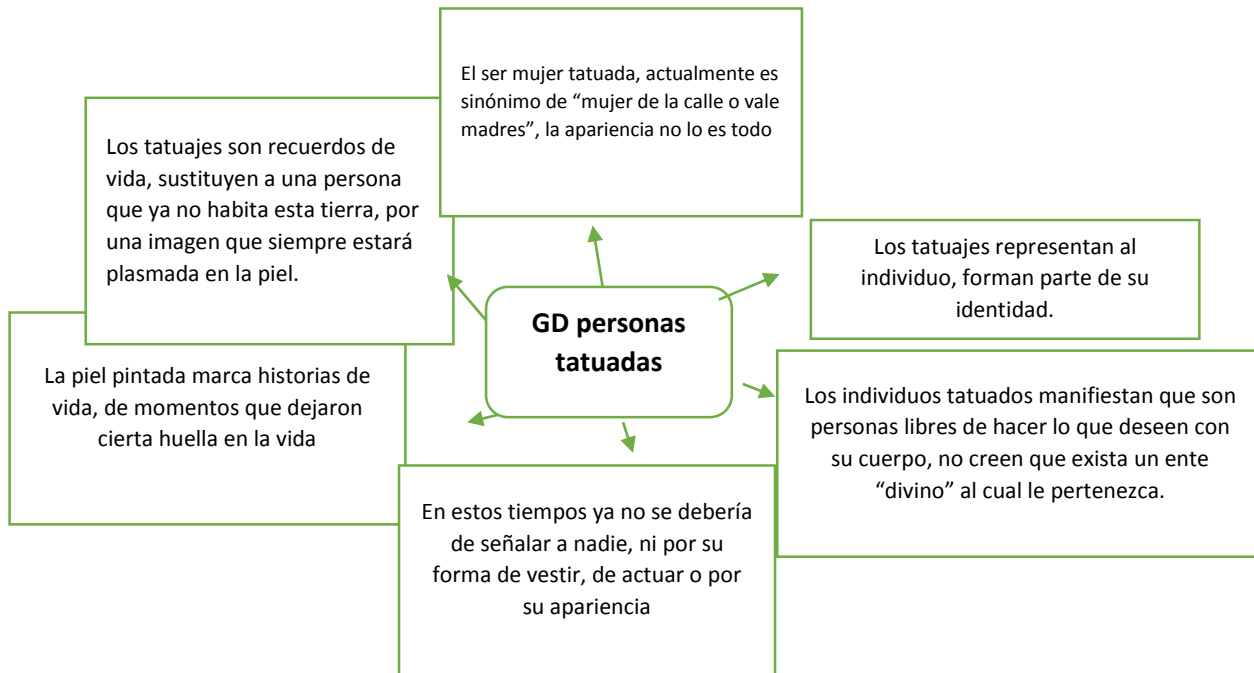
GD personas tatuadas

El ser mujer tatuada, actualmente es sinónimo de “mujer de la calle o vale madres”, la apariencia no lo es todo

Los tatuajes son recuerdos de vida, sustituyen a una persona que ya no habita esta tierra, por una imagen que siempre estará plasmada en la piel.

Los tatuajes representan al individuo, forman parte de su identidad.

La piel pintada marca historias de vida, de momentos que dejaron cierta huella en la vida

Los individuos tatuados manifiestan que son personas libres de hacer lo que deseen con su cuerpo, no creen que exista un ente “divino” al cual le pertenezca.

En estos tiempos ya no se debería de señalar a nadie, ni por su forma de vestir, de actuar o por su apariencia